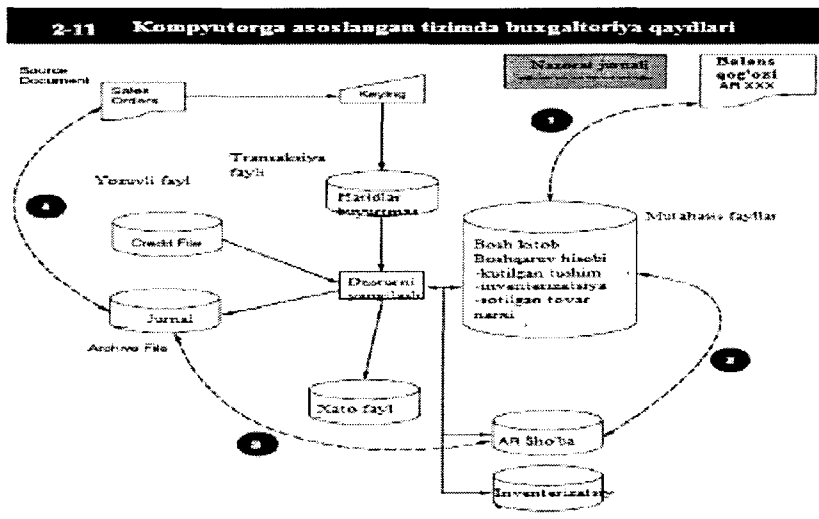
2-11 Kompyuterga asoslangan tizimda buxgalteriya qaydlari

Source Document

Sales Orders

Keying

Nazorat jurnali

Balans qog'ozi AR XXX

Tranzaksiya fayli

Yozuvli fayl

Haridlar buyurtmasi

Mutahassis fayllar

Credit File

Dasturni yangilash

Bosh kitob
Boshqaruv hisobi
-kutilgan tushum
-inventarizatsiya
-sotilgan tovar narxi

Jurnal

Archive File

Xato fayl

AR Sho'ba

Inventarizatsiya